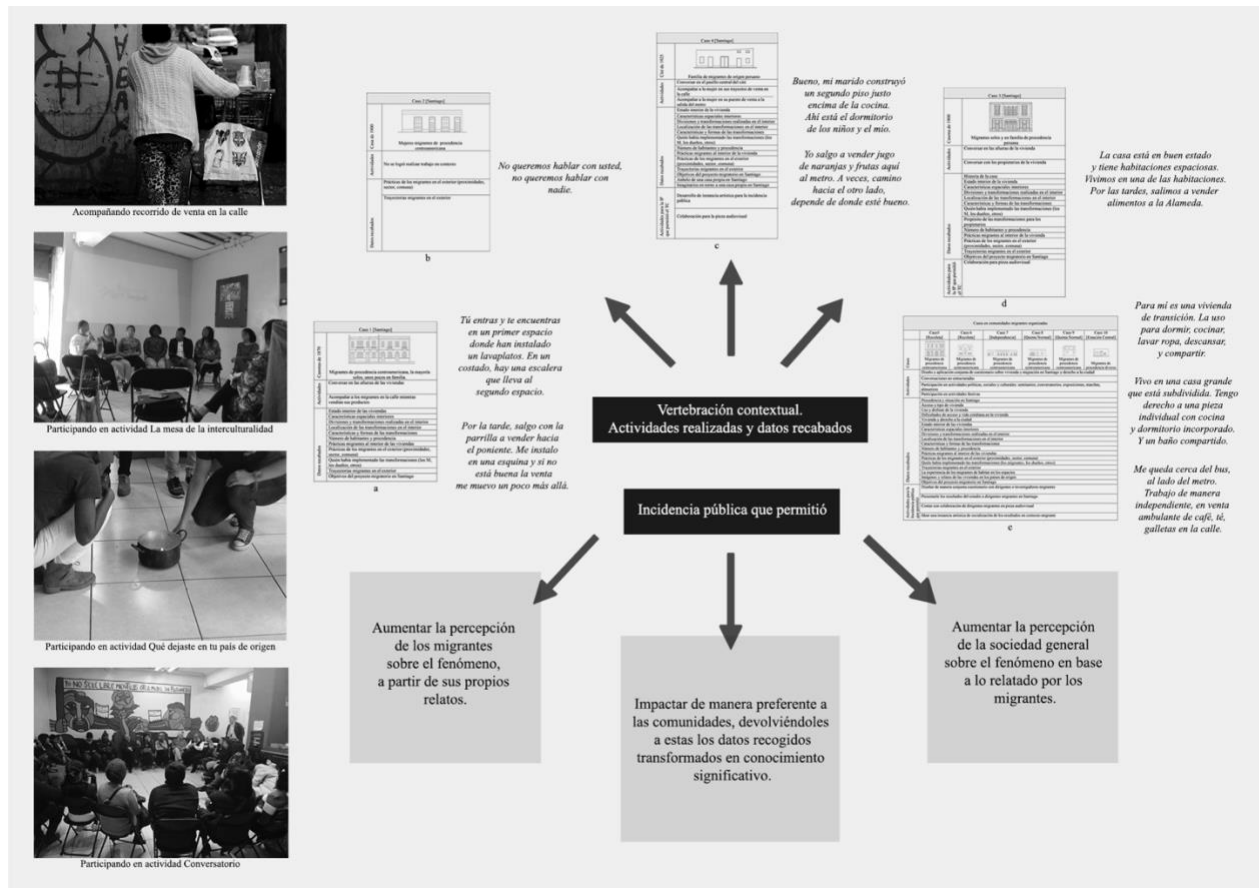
Acompañando recorrido de venta en la calle

Participando en actividad La mesa de la interculturalidad

Participando en actividad Qué dejaste en tu país de origen

Participando en actividad Conversatorio

Caso 2 [Santiago]

b

No queremos hablar con usted, no queremos hablar con nadie.

Caso 4 [Santiago]

c

Bueno, mi marido construyó un segundo piso justo encima de la cocina. Ahí está el dormitorio de los niños y el mío.

Yo salgo a vender jugo de naranjas y frutas aquí al metro. A veces, camino hacia el otro lado, depende de donde esté bueno.

Caso 3 [Santiago]

d

La casa está en buen estado y tiene habitaciones espaciosas. Vivimos en una de las habitaciones. Por las tardes, salimos a vender alimentos a la Alameda.

Caso 1 [Santiago]

a

Tú entras y te encuentras en un primer espacio donde han instalado un lavaplatos. En un costado, hay una escalera que lleva al segundo espacio.

Por la tarde, salgo con la parrilla a vender hacia el poniente. Me instalo en una esquina y si no está buena la venta me muevo un poco más allá.

Vertebración contextual.
Actividades realizadas y datos recabados

Incidencia pública que permitió

e

Para mí es una vivienda de transición. La uso para dormir, cocinar, lavar ropa, descansar, y compartir.

Vivo en una casa grande que está subdividida. Tengo derecho a una pieza individual con cocina y dormitorio incorporado. Y un baño compartido.

Me queda cerca del bus, al lado del metro. Trabajo de manera independiente, en venta ambulante de café, té, galletas en la calle.

Aumentar la percepción de los migrantes sobre el fenómeno, a partir de sus propios relatos.

Impactar de manera preferente a las comunidades, devolviéndoles a estas los datos recogidos transformados en conocimiento significativo.

Aumentar la percepción de la sociedad general sobre el fenómeno en base a lo relatado por los migrantes.